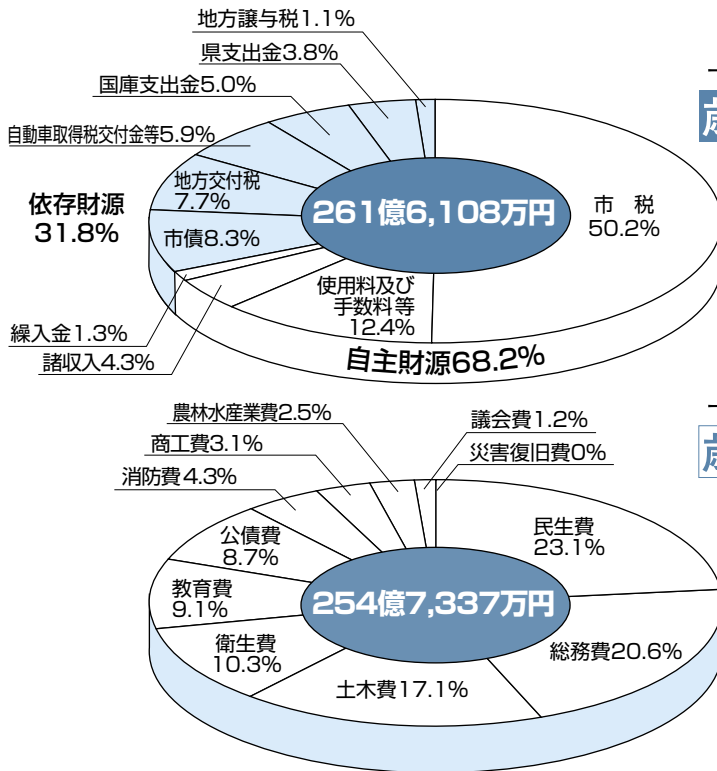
地方譲与税1.1%
県支出金3.8%
国庫支出金5.0%
自動車取得税交付金等5.9%
地方交付税 7.7%
依存財源 31.8%
市債8.3%
261億6,108万円
市　税 50.2%
使用料及び手数料等 12.4%
繰入金1.3%
諸収入4.3%
自主財源68.2%

農林水産業費2.5%
商工費3.1%
消防費4.3%
議会費1.2%
災害復旧費0%
公債費 8.7%
民生費 23.1%
教育費 9.1%
254億7,337万円
衛生費 10.3%
総務費20.6%
土木費17.1%